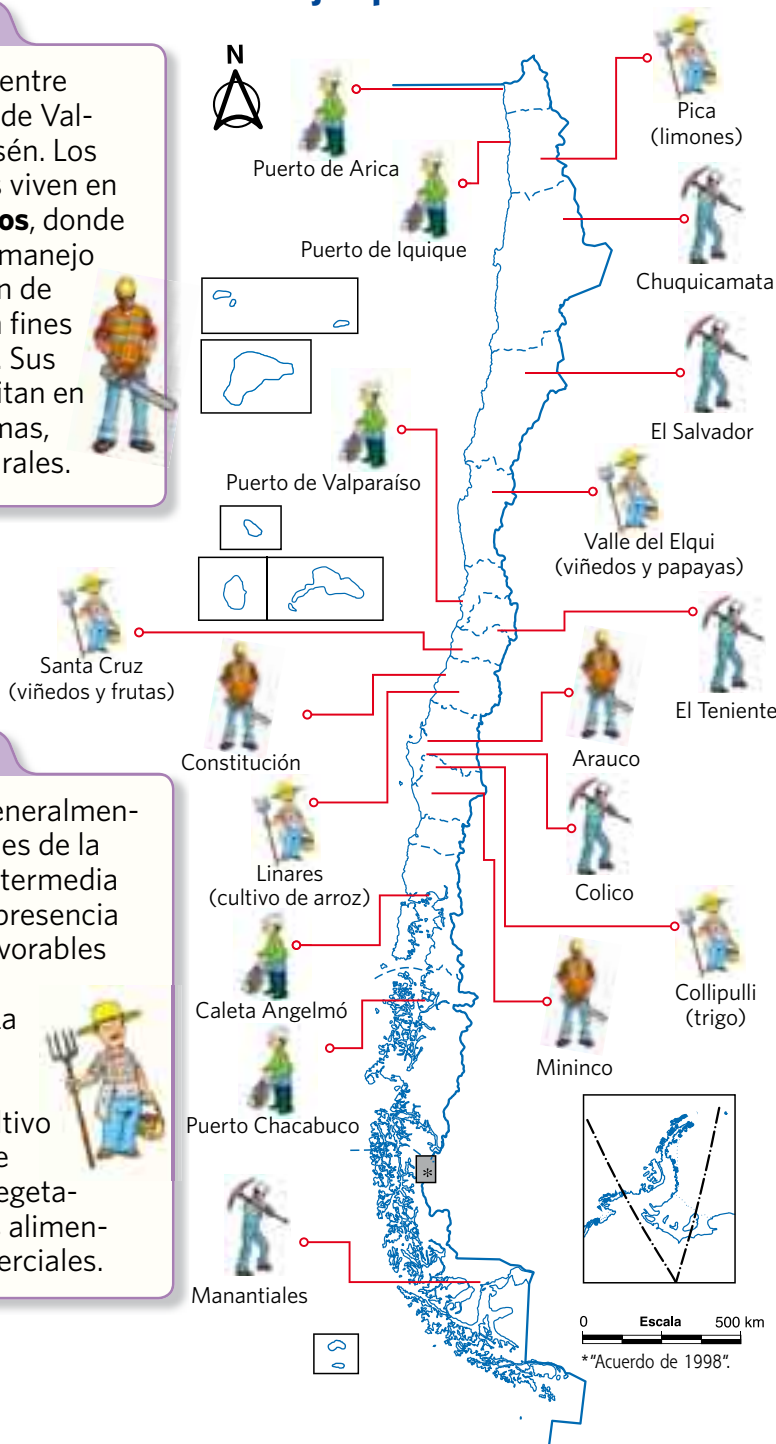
entre de Valsén. Los viven en os, donde manejo n de fines Sus itan en nas, rales.

N

Puerto de Arica

Puerto de Iquique

Pica (limones)

Chuquicamata

El Salvador

Puerto de Valparaíso

Valle del Elqui (viñedos y papayas)

Santa Cruz (viñedos y frutas)

El Teniente

Constitución

Arauco

Linares (cultivo de arroz)

Colico

Caleta Angelmó

Collipulli (trigo)

Mininco

Puerto Chacabuco

Manantiales

eneralmenes de la termedia presencia vorables

a

tivo e egeta- alimenerciales.

*

0 Escala 500 km

*"Acuerdo de 1998".